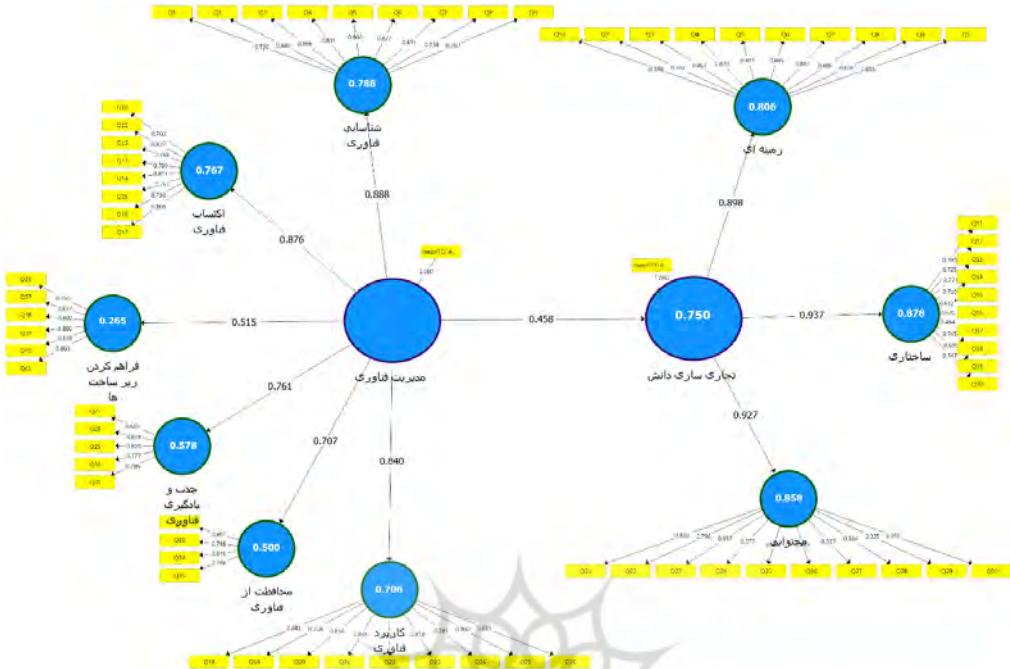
0.788
شناسایی فناوری
0.888

0.767
اکتساب فناوری
0.876

0.265
فراهم کردن زیر ساخت ها
0.515

0.761
0.578
جذب و یادگیری فناوری

0.707
0.500
محافظت از فناوری

0.840
0.706
کاربرد فناوری

مدیریت فناوری

0.458

0.750
تجاری سازی دانش

0.898
0.806
زمینه ای

0.937
0.876
ساختاری

0.927
0.859
محتوایی